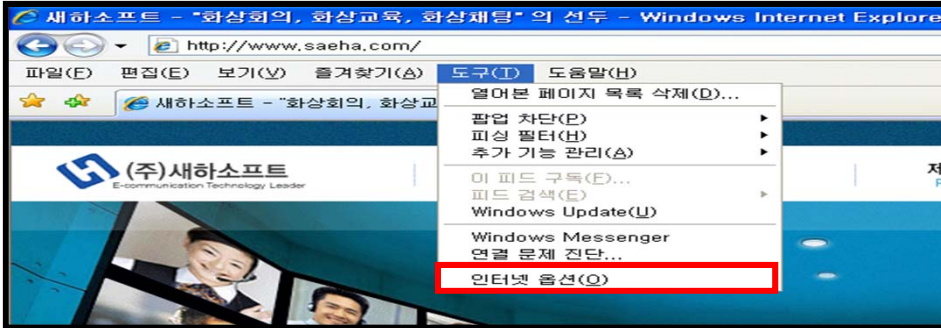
새하소프트 - "화상회의, 화상교육, 화상채팅" 의 선두 - Windows Internet Explore

http://www.saeha.com/

파일(F) 편집(E) 보기(V) 즐겨찾기(A) 도구(T) 도움말(H)

새하소프트 - "화상회의, 화상교

열어본 페이지 목록 삭제(D)...
팝업 차단(P)
피싱 필터(H)
추가 기능 관리(A)
이 피드 구독(F)...
피드 검색(E)
Windows Update(U)
Windows Messenger
연결 문제 진단...
인터넷 옵션(O)

(주)새하소프트
E-communication Technology Leader

제